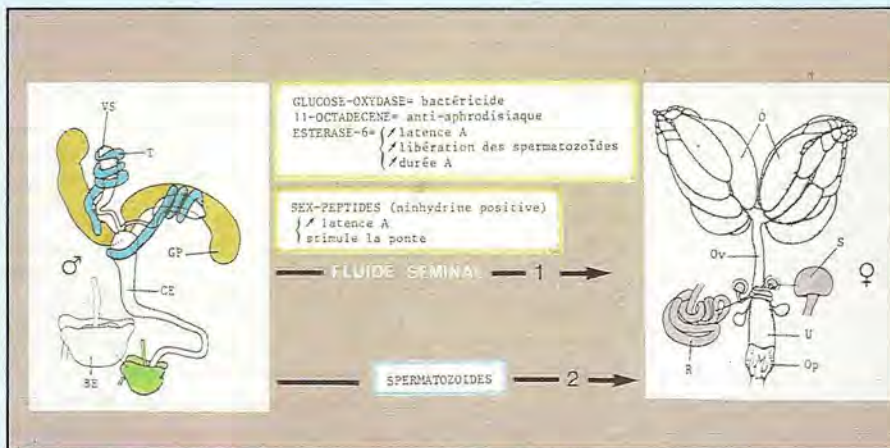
VS
T
GP
♂
CE
BE

GLUCOSE-OXYDASE= bactéricide
11-OCTADECENE= anti-aphrodisiaque
ESTERASE-6= ↗ latence A
↗ libération des spermatozoïdes
↗ durée A

SEX-PEPTIDES (ninhydrine positive)
↗ latence A
stimule la ponte

FLUIDE SEMINAL — 1 →

SPERMATOZOIDES — 2 →

O
Ov
S
♀
R
U
Op